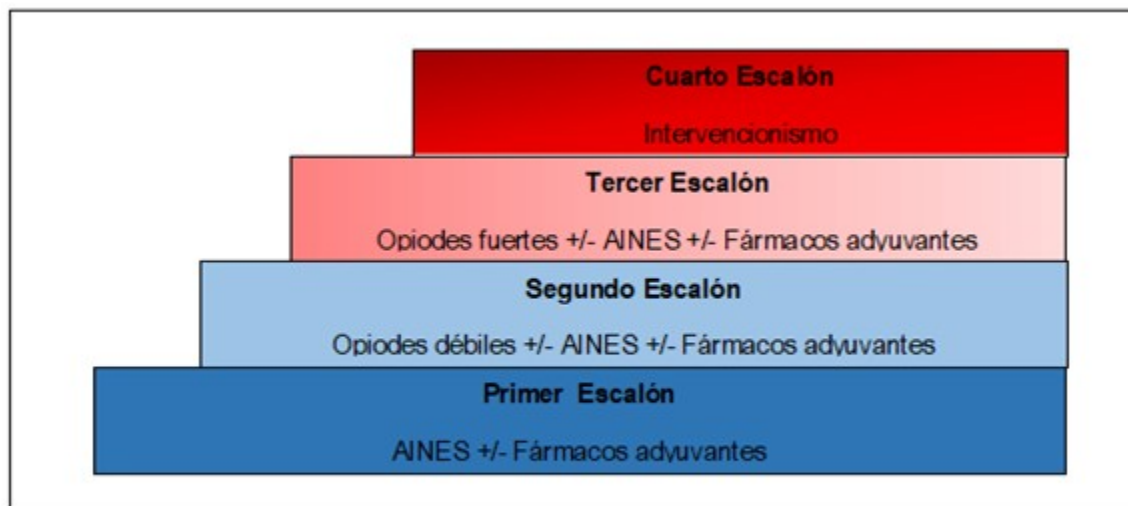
Cuarto Escalón

Intervencionismo

Tercer Escalón

Opiodes fuertes +/- AINES +/- Fármacos adyuvantes

Segundo Escalón

Opiodes débiles +/- AINES +/- Fármacos adyuvantes

Primer Escalón

AINES +/- Fármacos adyuvantes